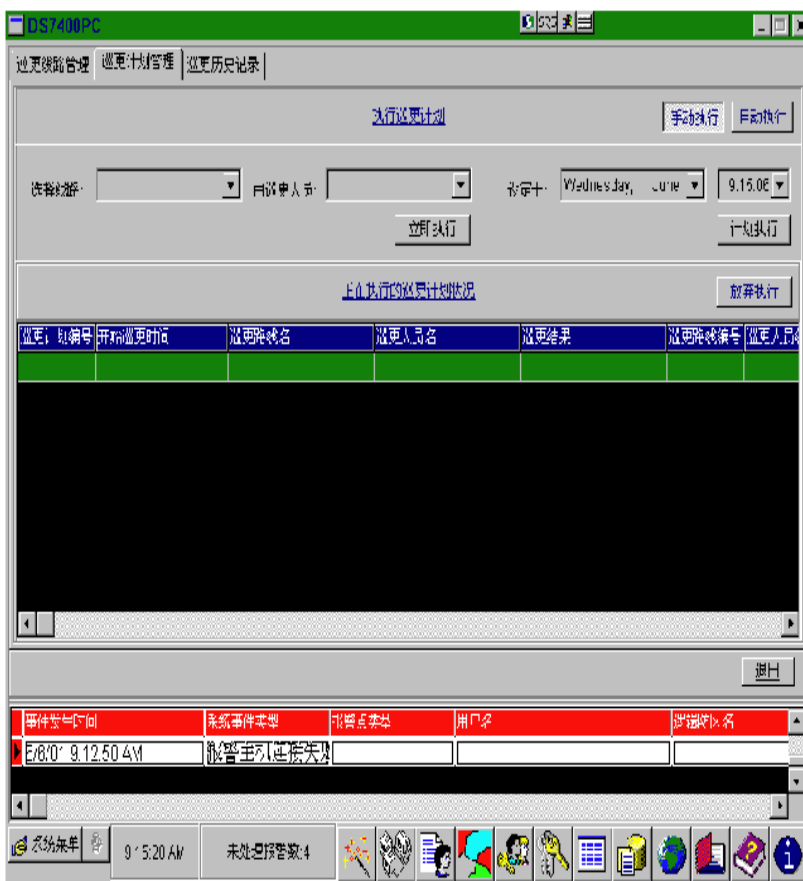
DS7400PC

巡更线路管理 | 巡更计划管理 | 巡更历史记录

执行巡更计划

手动执行 | 自动执行

选择线路： | 巡更人员： | 设定： Wednesday, June | 9:15:06

立即执行 | 计划执行

上次执行的巡更计划状况

放弃执行

| 巡更计划编号 | 开始巡更时间 | 巡更路线名 | 巡更人员名 | 巡更结果 | 巡更路线编号 | 巡更人员编 |
|---|---|---|---|---|---|---|
| | | | | | | |

退出

| 事件发生时间 | 系统事件类型 | 报警点类型 | 用户名 | 逻辑防区名 |
|---|---|---|---|---|
| 6/8/01 9:12:50 AM | 报警主机连接失败 | | | |

系统菜单 | 9:15:20 AM | 未处理报警数:4